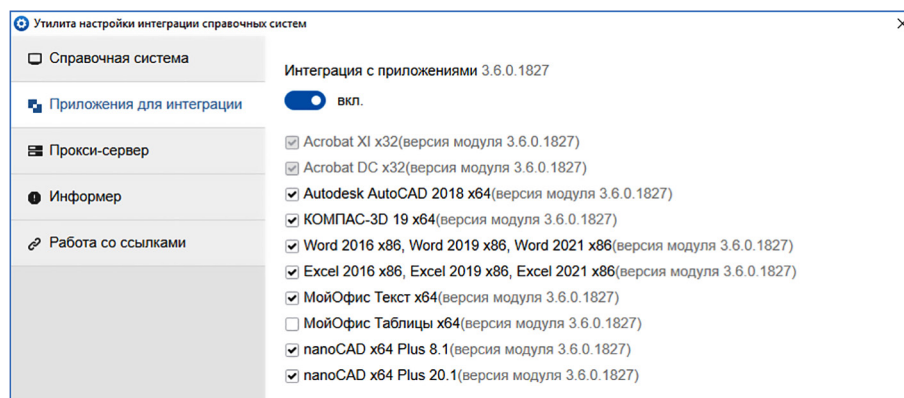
Утилита настройки интеграции справочных систем

×

Справочная система

Приложения для интеграции

Прокси-сервер

Информер

Работа со ссылками

Интеграция с приложениями 3.6.0.1827

вкл.

Acrobat XI x32(версия модуля 3.6.0.1827)

Acrobat DC x32(версия модуля 3.6.0.1827)

Autodesk AutoCAD 2018 x64(версия модуля 3.6.0.1827)

КОМПАС-3D 19 x64(версия модуля 3.6.0.1827)

Word 2016 x86, Word 2019 x86, Word 2021 x86(версия модуля 3.6.0.1827)

Excel 2016 x86, Excel 2019 x86, Excel 2021 x86(версия модуля 3.6.0.1827)

МойОфис Текст x64(версия модуля 3.6.0.1827)

МойОфис Таблицы x64(версия модуля 3.6.0.1827)

nanoCAD x64 Plus 8.1(версия модуля 3.6.0.1827)

nanoCAD x64 Plus 20.1(версия модуля 3.6.0.1827)